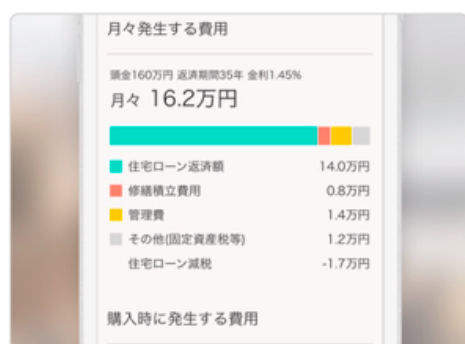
月々発生する費用

頭金160万円 返済期間35年 金利1.45%

月々 16.2万円

住宅ローン返済額 14.0万円
修繕積立費用 0.8万円
管理費 1.4万円
その他(固定資産税等) 1.2万円
住宅ローン減税 -1.7万円

購入時に発生する費用